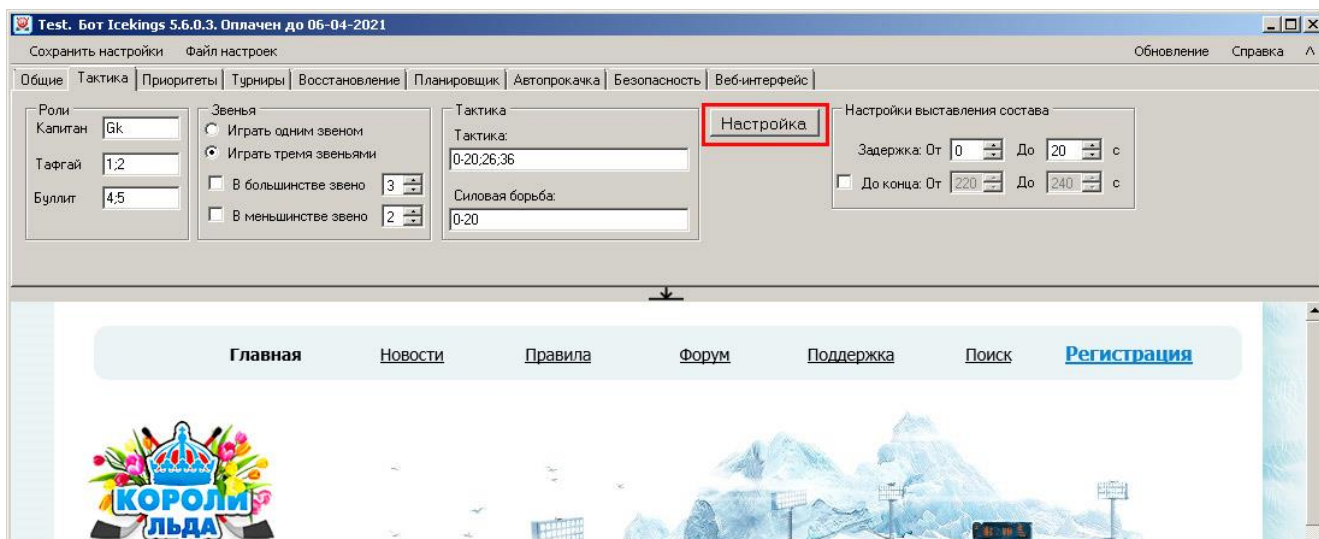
Test. Бот Icekings 5.6.0.3. Оплачен до 06-04-2021

Сохранить настройки Файл настроек

Обновление Справка

Общие | Тактика | Приоритеты | Турниры | Восстановление | Планировщик | Автопрокачка | Безопасность | Веб-интерфейс

Роли
Капитан Gk
Тафгай 1;2
Буллит 4;5

Звенья
Играть одним звеном
Играть тремя звеньями
В большинстве звено 3
В меньшинстве звено 2

Тактика
Тактика:
0-20;26;36
Силовая борьба:
0-20

Настройка

Настройки выставления состава
Задержка: От 0 До 20 с
До конца: От 220 До 240 с

Главная Новости Правила Форум Поддержка Поиск Регистрация

КОРОЛИ ЛЬДА